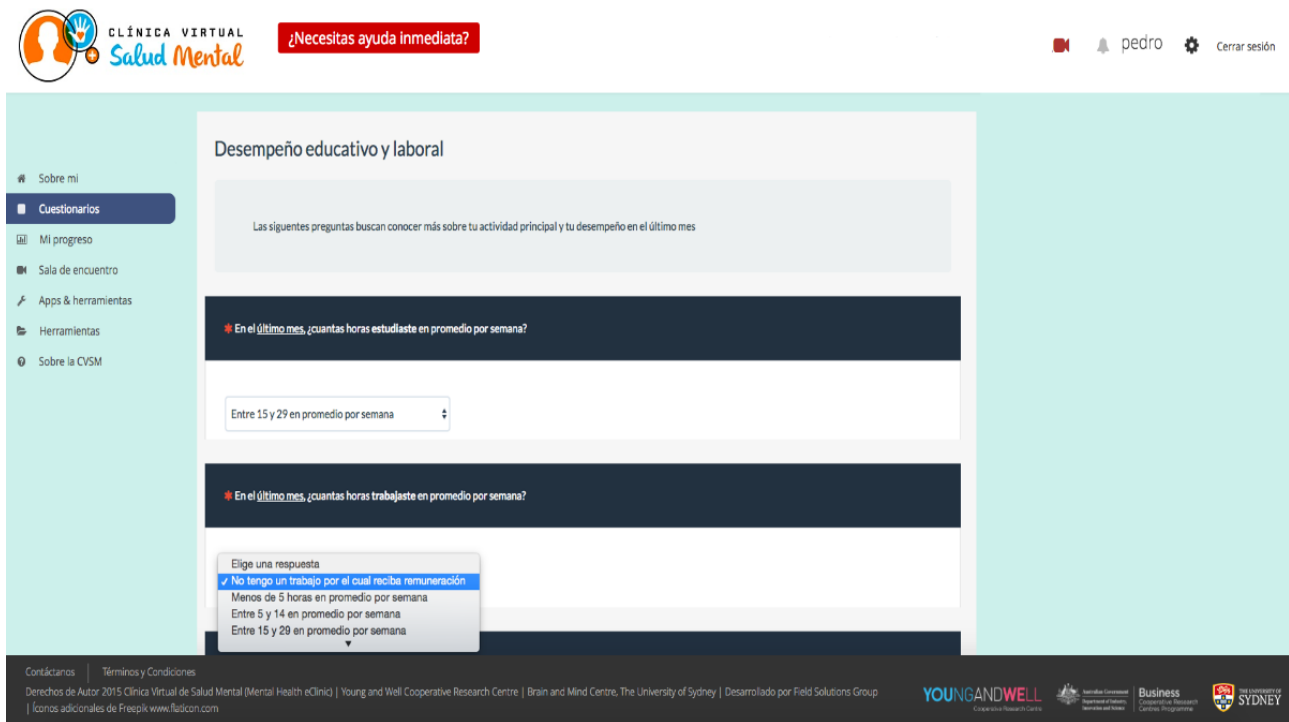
CLÍNICA VIRTUAL
Salud Mental

¿Necesitas ayuda inmediata?

pedro
Cerrar sesión

Sobre mi
Cuestionarios
Mi progreso
Sala de encuentro
Apps & herramientas
Herramientas
Sobre la CVSM

Desempeño educativo y laboral

Las siguentes preguntas buscan conocer más sobre tu actividad principal y tu desempeño en el último mes

* En el último mes, ¿cuantas horas estudiaste en promedio por semana?

Entre 15 y 29 en promedio por semana

* En el último mes, ¿cuantas horas trabajaste en promedio por semana?

Elige una respuesta
✓ No tengo un trabajo por el cual reciba remuneración
Menos de 5 horas en promedio por semana
Entre 5 y 14 en promedio por semana
Entre 15 y 29 en promedio por semana

Contáctanos | Términos y Condiciones
Derechos de Autor 2015 Clínica Virtual de Salud Mental (Mental Health eClinic) | Young and Well Cooperative Research Centre | Brain and Mind Centre, The University of Sydney | Desarrollado por Field Solutions Group
| Íconos adicionales de Freepik www.flaticon.com

YOUNGANDWELL Cooperative Research Centre
Australian Government Department of Industry, Innovation and Science
Business Cooperative Research Centres Programme
THE UNIVERSITY OF SYDNEY